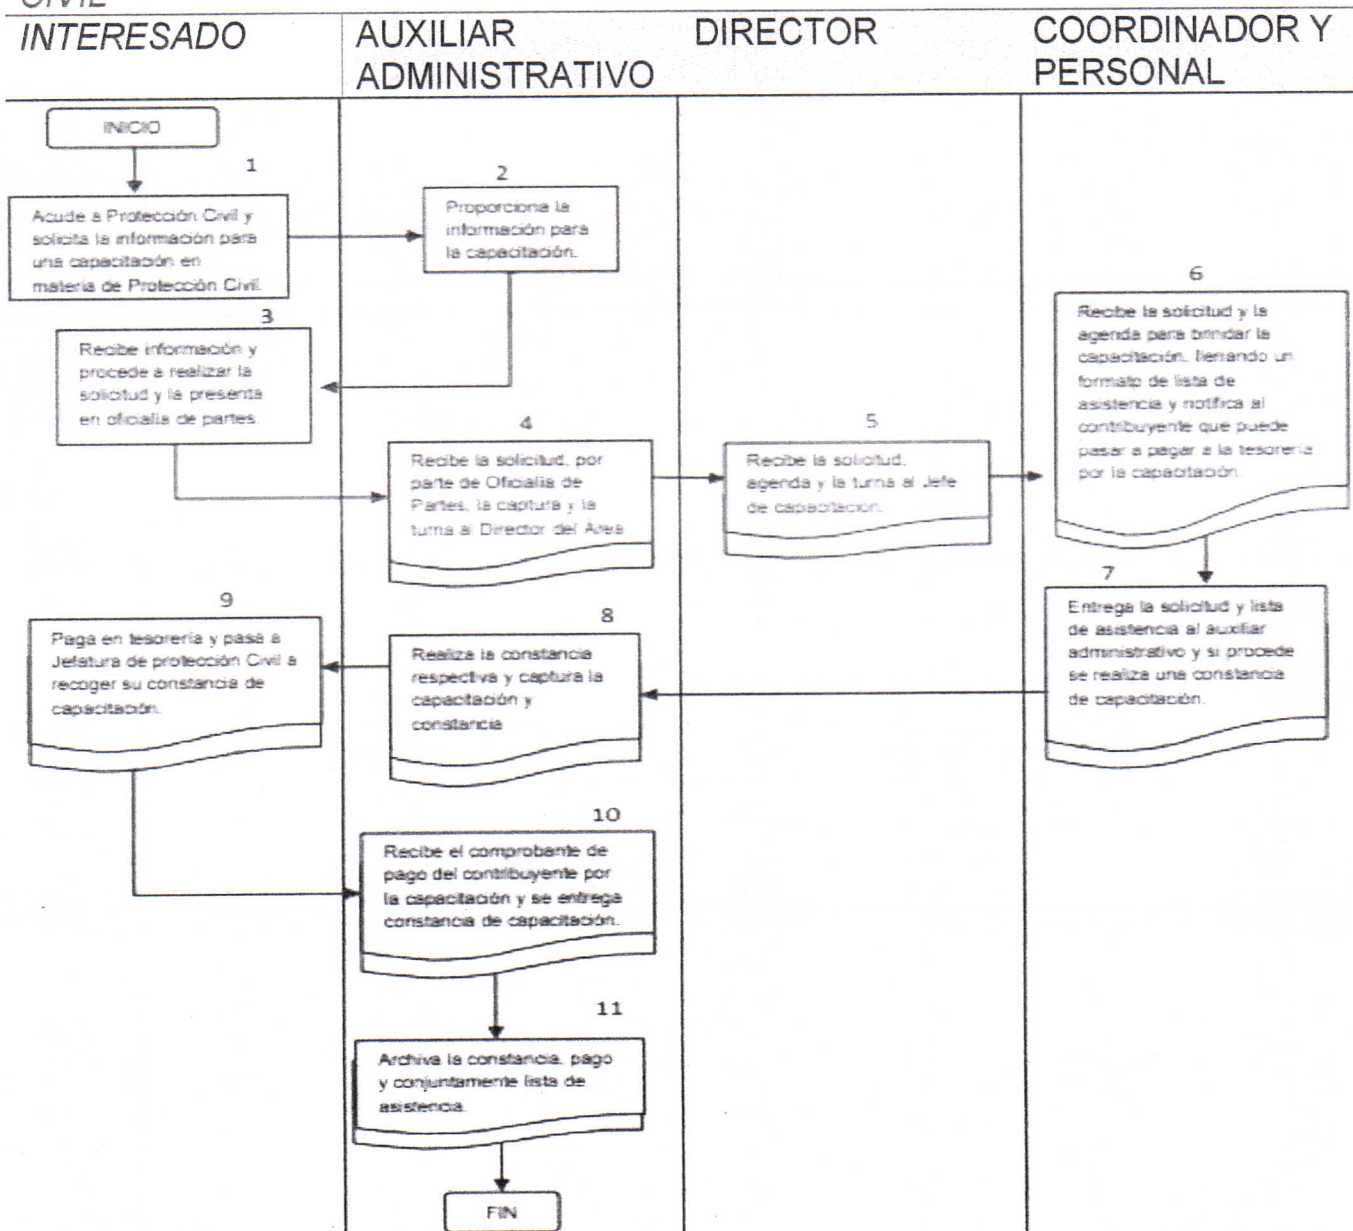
CIVIL

INTERESADO | AUXILIAR ADMINISTRATIVO | DIRECTOR | COORDINADOR Y PERSONAL

INICIO

1
Acude a Protección Civil y solicita la información para una capacitación en materia de Protección Civil.

2
Proporciona la información para la capacitación.

3
Recibe información y procede a realizar la solicitud y la presenta en oficialía de partes.

4
Recibe la solicitud, por parte de Oficialía de Partes, la captura y la turna al Director del Área.

5
Recibe la solicitud, agenda y la turna al Jefe de capacitación.

6
Recibe la solicitud y la agenda para brindar la capacitación, llenando un formato de lista de asistencia y notifica al contribuyente que puede pasar a pagar a la tesorería por la capacitación.

7
Entrega la solicitud y lista de asistencia al auxiliar administrativo y si procede se realiza una constancia de capacitación.

8
Realiza la constancia respectiva y captura la capacitación y constancia

9
Paga en tesorería y pasa a Jefatura de protección Civil a recoger su constancia de capacitación.

10
Recibe el comprobante de pago del contribuyente por la capacitación y se entrega constancia de capacitación.

11
Archiva la constancia, pago y conjuntamente lista de asistencia.

FIN